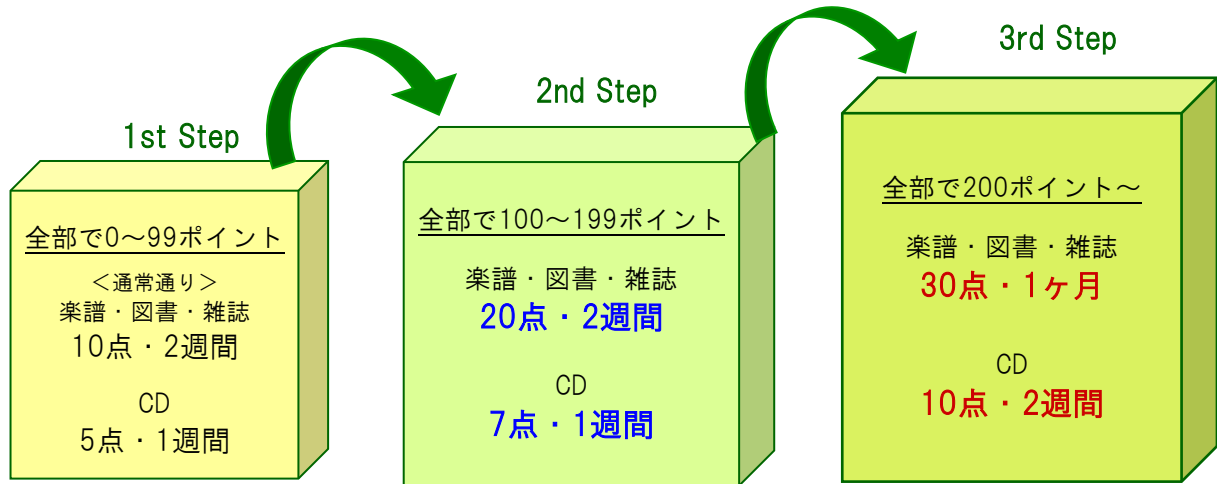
1st Step

全部で0～99ポイント

＜通常通り＞

楽譜・図書・雑誌

10点・2週間

CD

5点・1週間

2nd Step

全部で100～199ポイント

楽譜・図書・雑誌

20点・2週間

CD

7点・1週間

3rd Step

全部で200ポイント～

楽譜・図書・雑誌

30点・1ヶ月

CD

10点・2週間